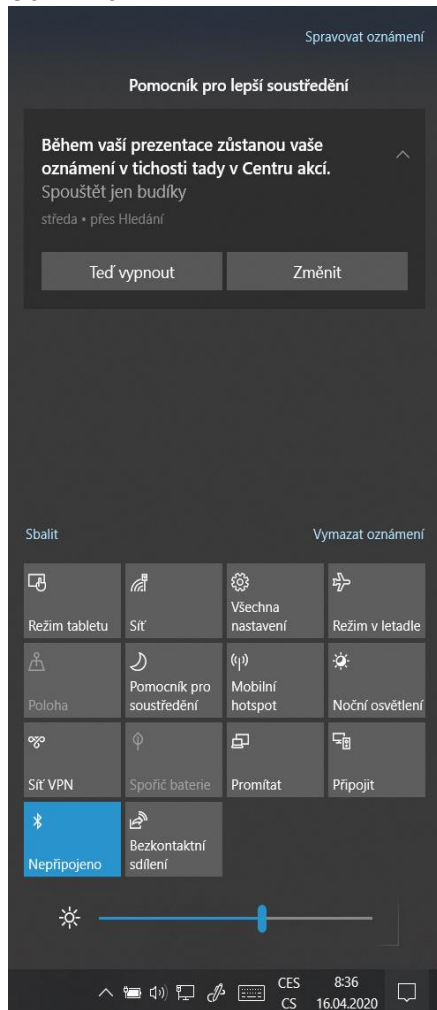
Spravovat oznámení

Pomocník pro lepší soustředění

Během vaší prezentace zůstanou vaše oznámení v tichosti tady v Centru akcí.
Spouštět jen budíky
středa • přes Hledání

Teď vypnout
Změnit

Sbalit
Vymazat oznámení

Režim tabletu
Síť
Všechna nastavení
Režim v letadle
Poloha
Pomocník pro soustředění
Mobilní hotspot
Noční osvětlení
Síť VPN
Spořič baterie
Promítat
Připojit
Nepřipojeno
Bezkontaktní sdílení

CES
CS
8:36
16.04.2020